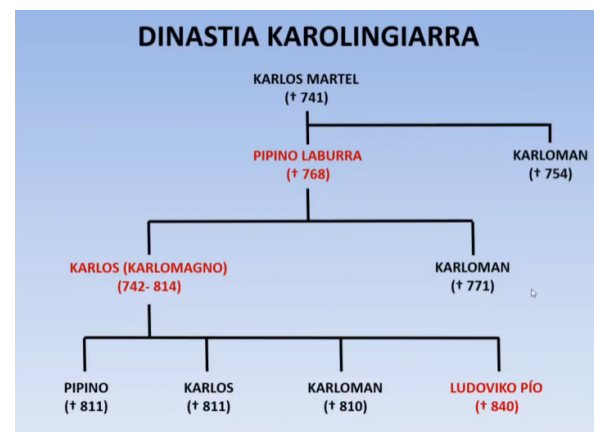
DINASTIA KAROLINGIARRA

KARLOS MARTEL
(† 741)

PIPINO LABURRA
(† 768)

KARLOMAN
(† 754)

KARLOS (KARLOMAGNO)
(742- 814)

KARLOMAN
(† 771)

PIPINO
(† 811)

KARLOS
(† 811)

KARLOMAN
(† 810)

LUDOVIKO PÍO
(† 840)